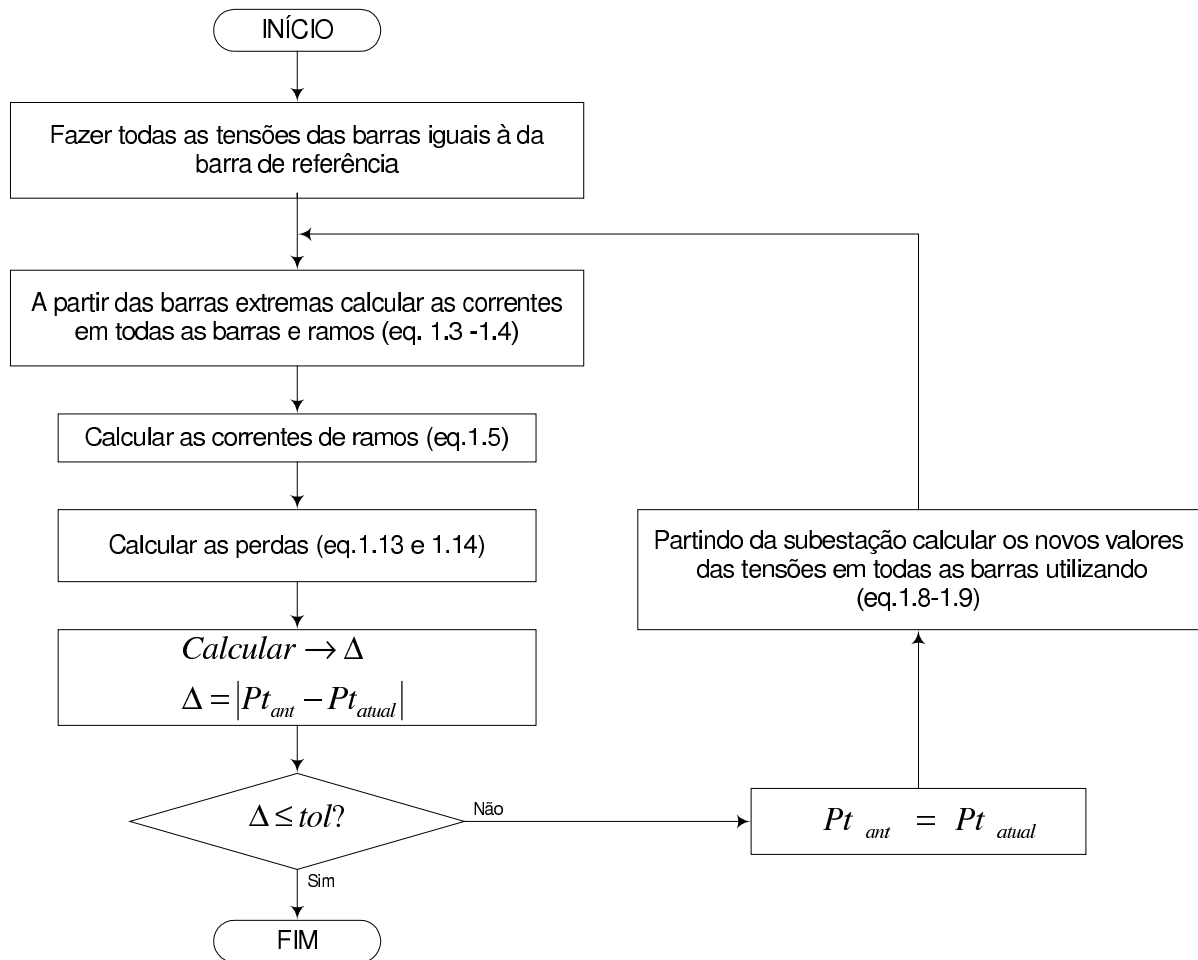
INÍCIO

Fazer todas as tensões das barras iguais à da barra de referência

A partir das barras extremas calcular as correntes em todas as barras e ramos (eq. 1.3 -1.4)

Calcular as correntes de ramos (eq.1.5)

Calcular as perdas (eq.1.13 e 1.14)

$Calcular \rightarrow \Delta$

$\Delta = |Pt_{ant} - Pt_{atual}|$

$\Delta \leq tol?$

Não

$Pt_{ant} = Pt_{atual}$

Partindo da subestação calcular os novos valores das tensões em todas as barras utilizando (eq.1.8-1.9)

Sim

FIM